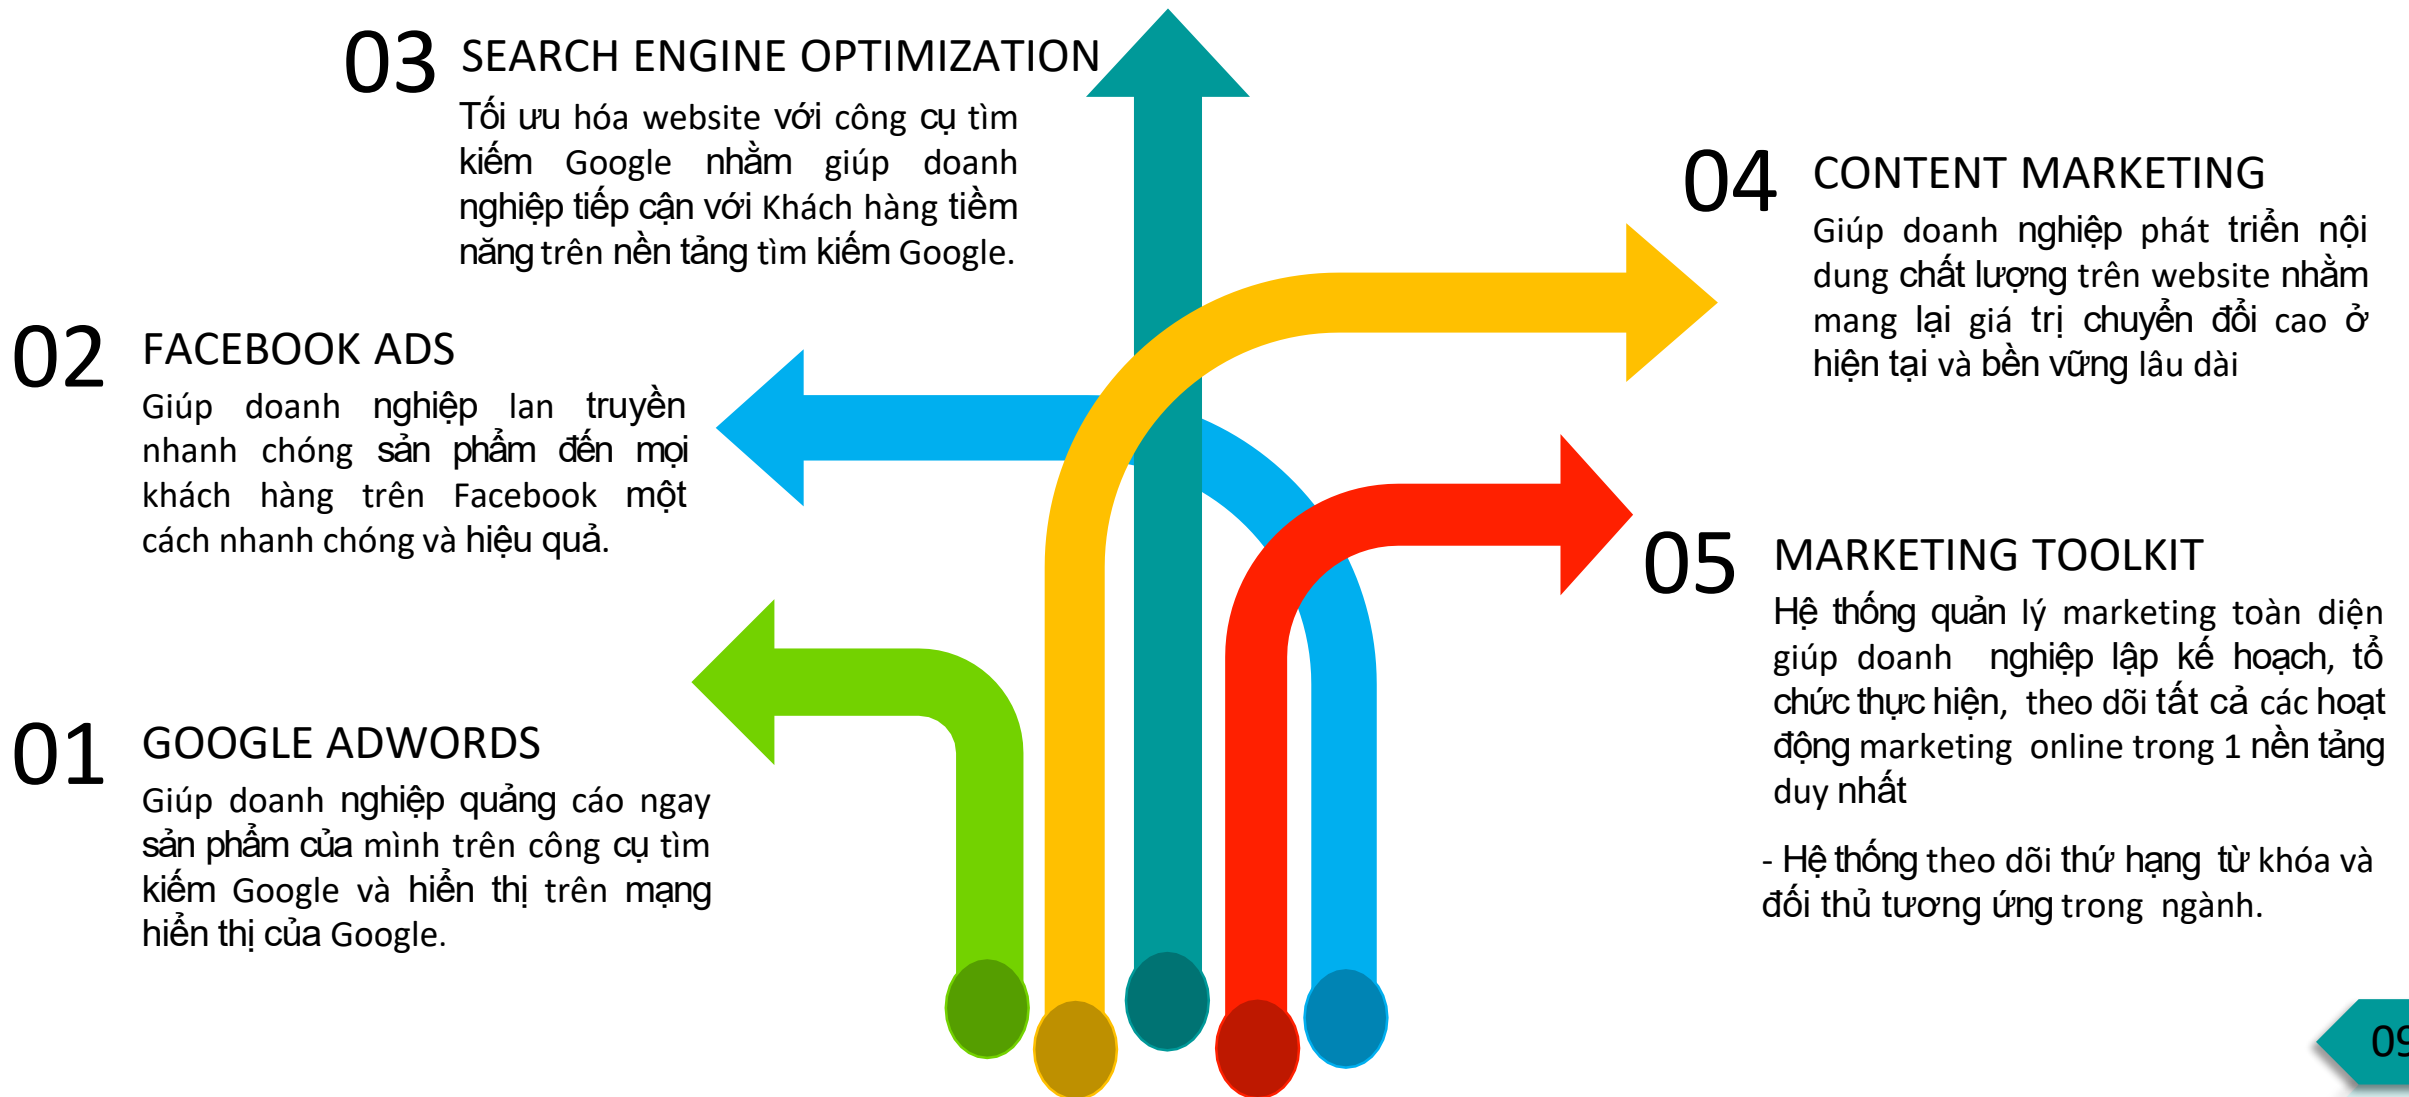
03 SEARCH ENGINE OPTIMIZATION
Tối ưu hóa website với công cụ tìm kiếm Google nhằm giúp doanh nghiệp tiếp cận với Khách hàng tiềm năng trên nền tảng tìm kiếm Google.

04 CONTENT MARKETING
Giúp doanh nghiệp phát triển nội dung chất lượng trên website nhằm mang lại giá trị chuyển đổi cao ở hiện tại và bền vững lâu dài

02 FACEBOOK ADS
Giúp doanh nghiệp lan truyền nhanh chóng sản phẩm đến mọi khách hàng trên Facebook một cách nhanh chóng và hiệu quả.

05 MARKETING TOOLKIT
Hệ thống quản lý marketing toàn diện giúp doanh nghiệp lập kế hoạch, tổ chức thực hiện, theo dõi tất cả các hoạt động marketing online trong 1 nền tảng duy nhất

- Hệ thống theo dõi thứ hạng từ khóa và đối thủ tương ứng trong ngành.

01 GOOGLE ADWORDS
Giúp doanh nghiệp quảng cáo ngay sản phẩm của mình trên công cụ tìm kiếm Google và hiển thị trên mạng hiển thị của Google.

09